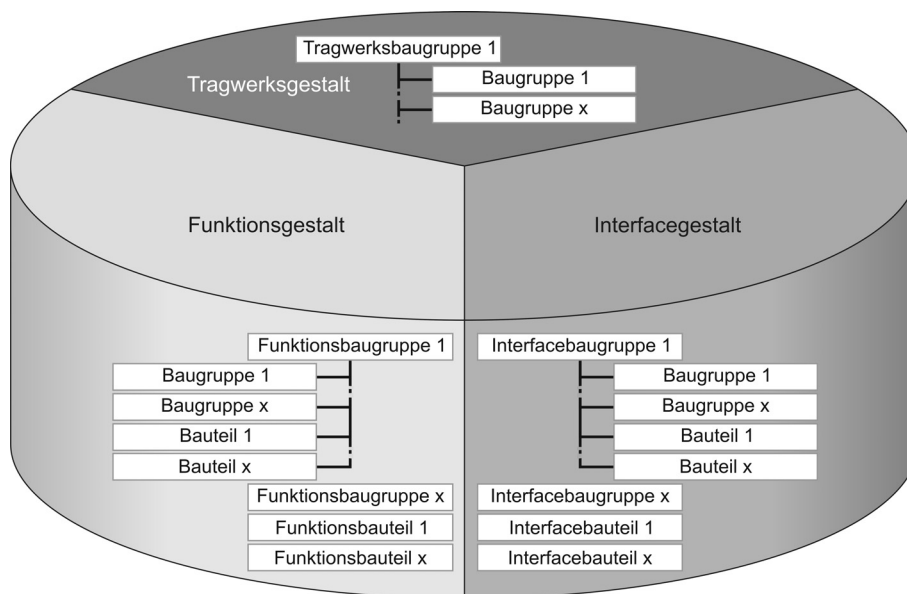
Tragwerksbaugruppe 1
Tragwerksgestalt
Baugruppe 1
Baugruppe x

Funktionsgestalt

Interfacegestalt

Funktionsbaugruppe 1
Baugruppe 1
Baugruppe x
Bauteil 1
Bauteil x
Funktionsbaugruppe x
Funktionsbauteil 1
Funktionsbauteil x

Interfacebaugruppe 1
Baugruppe 1
Baugruppe x
Bauteil 1
Bauteil x
Interfacebaugruppe x
Interfacebauteil 1
Interfacebauteil x